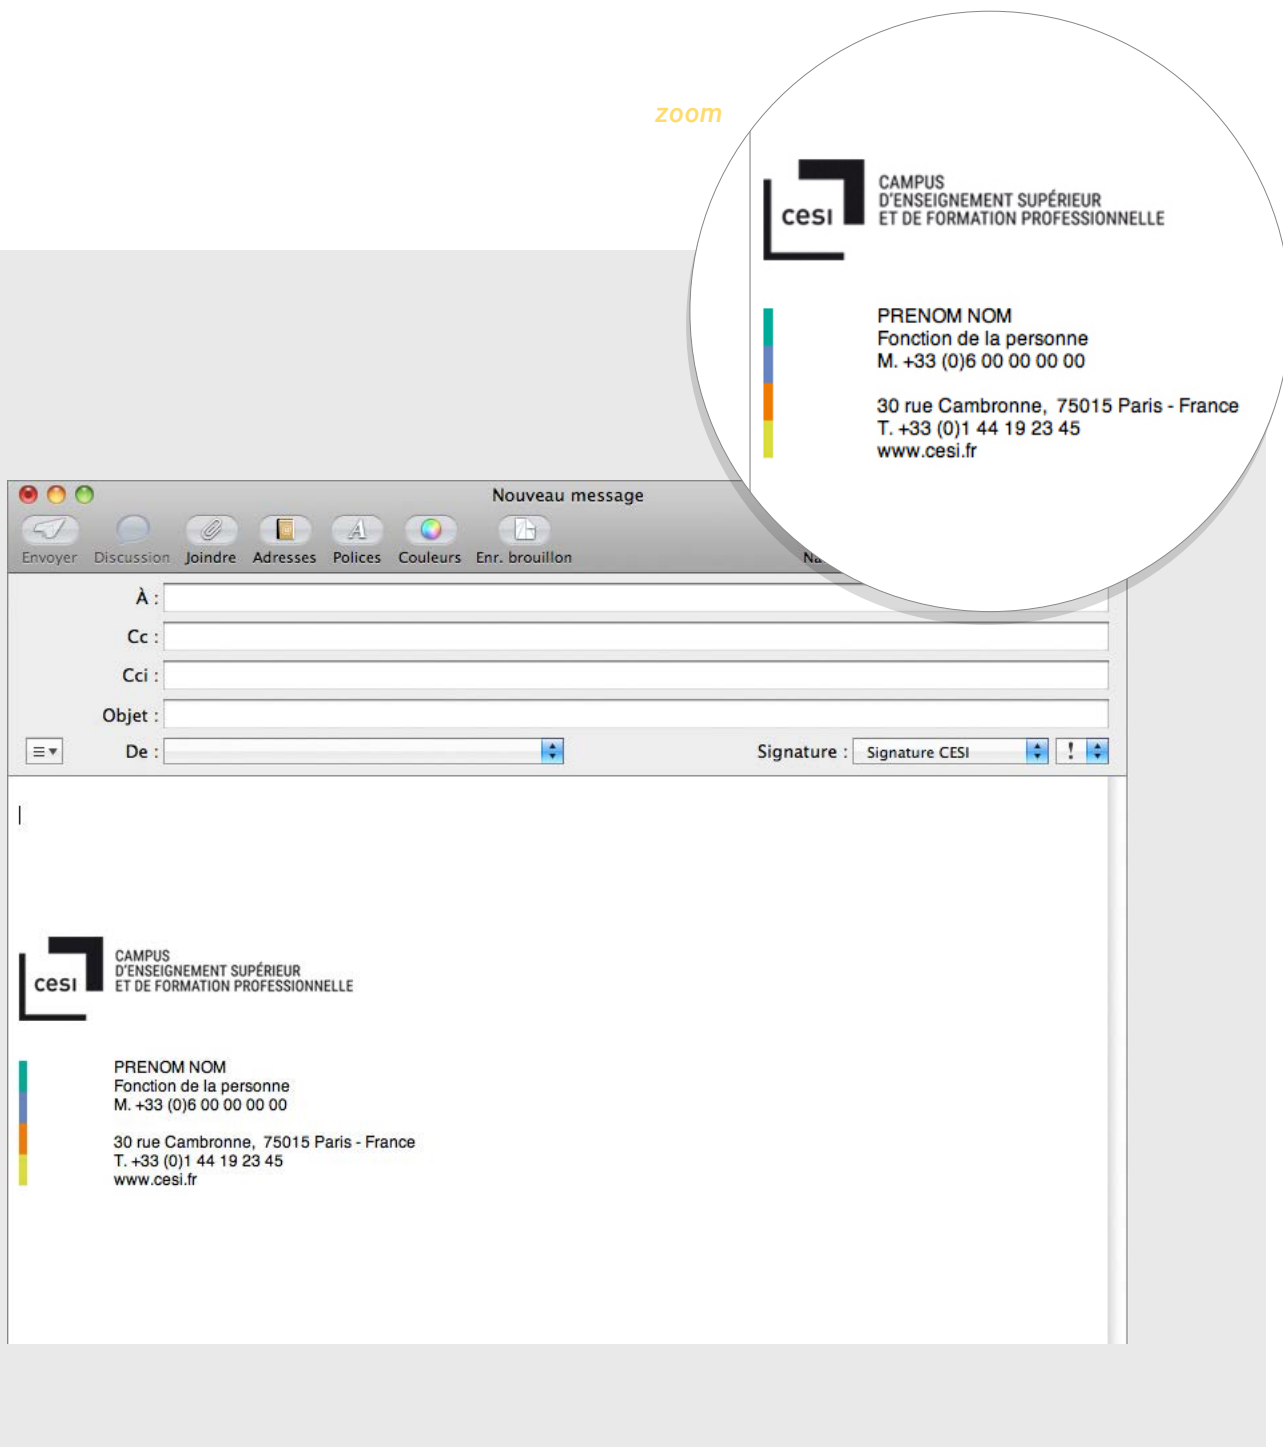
zoom

cesi
CAMPUS
D'ENSEIGNEMENT SUPÉRIEUR
ET DE FORMATION PROFESSIONNELLE

PRENOM NOM
Fonction de la personne
M. +33 (0)6 00 00 00 00

30 rue Cambronne, 75015 Paris - France
T. +33 (0)1 44 19 23 45
www.cesi.fr

Nouveau message

Envoyer Discussion Joindre Adresses Polices Couleurs Enr. brouillon Na

À :
Cc :
Cci :
Objet :
De :
Signature : Signature CESI

cesi
CAMPUS
D'ENSEIGNEMENT SUPÉRIEUR
ET DE FORMATION PROFESSIONNELLE

PRENOM NOM
Fonction de la personne
M. +33 (0)6 00 00 00 00

30 rue Cambronne, 75015 Paris - France
T. +33 (0)1 44 19 23 45
www.cesi.fr